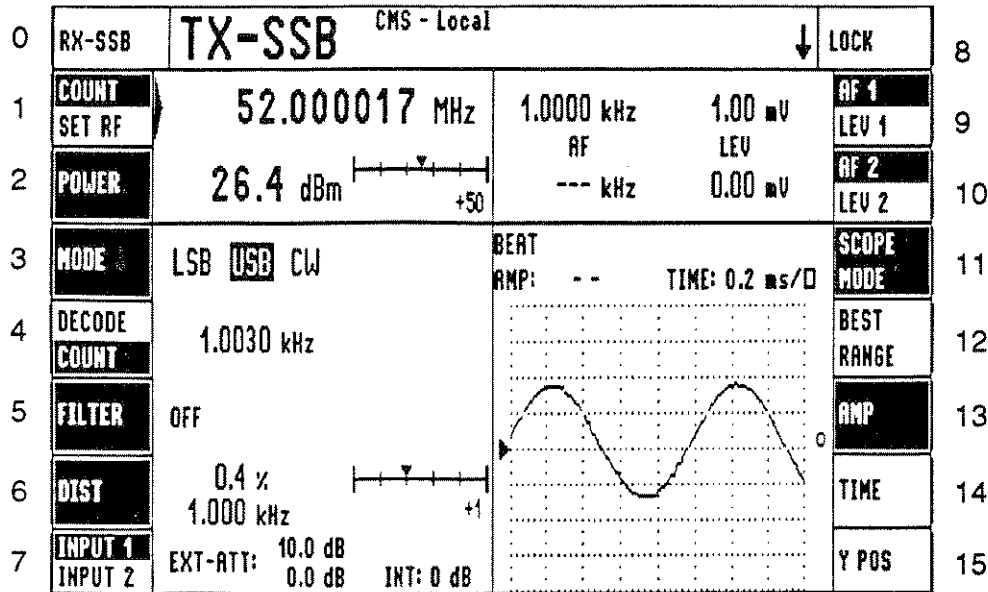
0 RX-SSB TX-SSB CMS - Local LOCK 8

1 COUNT SET RF 52.000017 MHz 1.0000 kHz 1.00 mV AF 1 LEV 1 9

AF LEV

2 POWER 26.4 dBm +50 --- kHz 0.00 mV AF 2 LEV 2 10

3 MODE LSB USB CW BEAT AMP: - - TIME: 0.2 ms/□ SCOPE MODE 11

4 DECODE COUNT 1.0030 kHz BEST RANGE 12

5 FILTER OFF AMP 13

0

6 DIST 0.4 % 1.000 kHz +1 TIME 14

7 INPUT 1 INPUT 2 EXT-ATT: 10.0 dB 0.0 dB INT: 0 dB Y POS 15